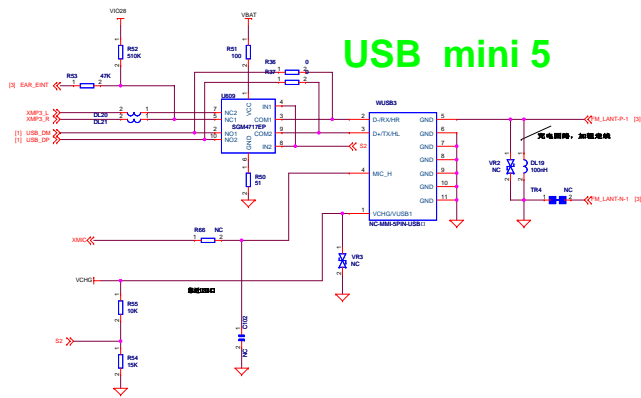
USB mini 5

VIO28
VBAT
R52
510K
R51
100
R36
0
R37
0
[3] EAR_EINT
R53
47K
XMP3_L
XMP3_R
DL20
DL21
[1] USB_DM
[1] USB_DP
U609
SGM4717EP
NC2
NC1
NO1
NO2
GND
VCC
IN1
COM1
COM2
IN2
S2
R50
51
WUSB3
D-/RX/HR
D+/TX/HL
MIC_H
VCHG/VUSB1
GND
GND
GND
GND
GND
GND
GND
NC-MMI-SPIN-USB
充电回路，加粗走线
VR2
NC
DL19
100nH
TR4
NC
M_LANT-P-1 [3]
M_LANT-N-1 [3]
XMIC
R66
NC
VR3
NC
VCHG
R55
10K
S2
R54
15K
C102
NC